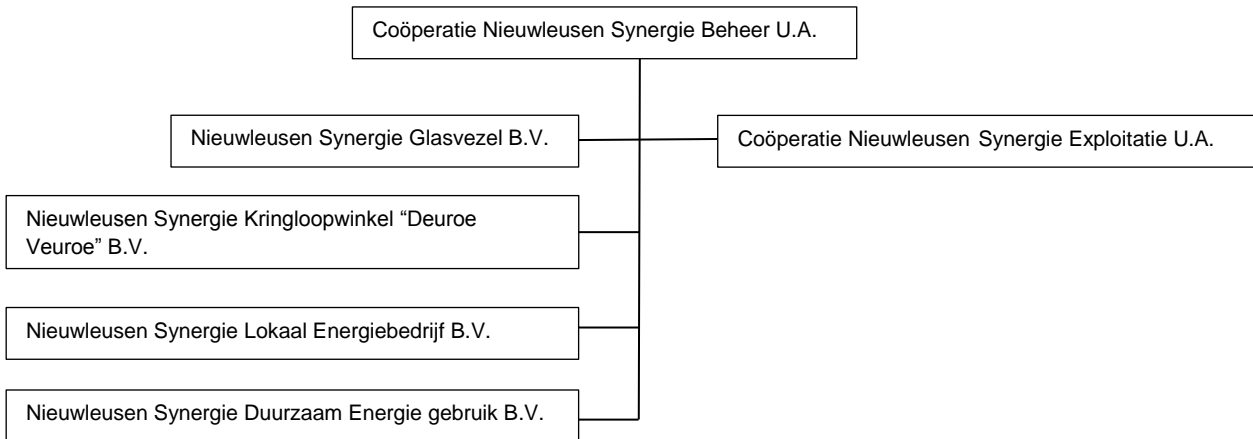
Coöperatie Nieuwleusen Synergie Beheer U.A.

Nieuwleusen Synergie Glasvezel B.V.

Coöperatie Nieuwleusen Synergie Exploitatie U.A.

Nieuwleusen Synergie Kringloopwinkel "Deuroe Veuroe" B.V.

Nieuwleusen Synergie Lokaal Energiebedrijf B.V.

Nieuwleusen Synergie Duurzaam Energie gebruik B.V.